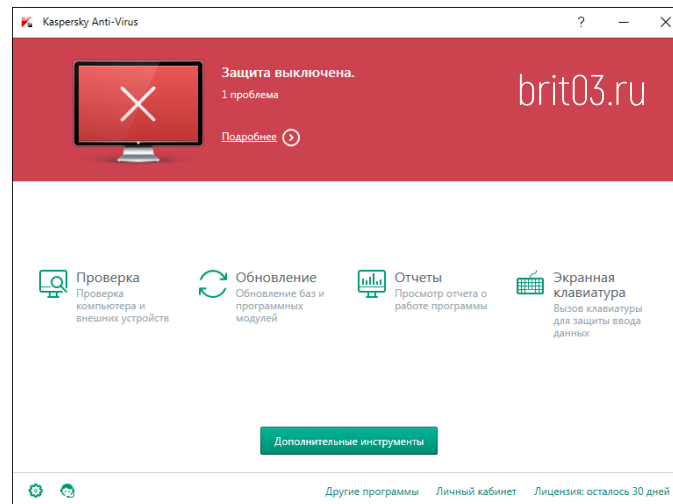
Kaspersky Anti-Virus

?

Защита выключена.

1 проблема

Подробнее

brit03.ru

Проверка
Проверка компьютера и внешних устройств

Обновление
Обновление баз и программных модулей

Отчеты
Просмотр отчета о работе программы

Экранная клавиатура
Вызов клавиатуры для защиты ввода данных

Дополнительные инструменты

Другие программы
Личный кабинет
Лицензия: осталось 30 дней